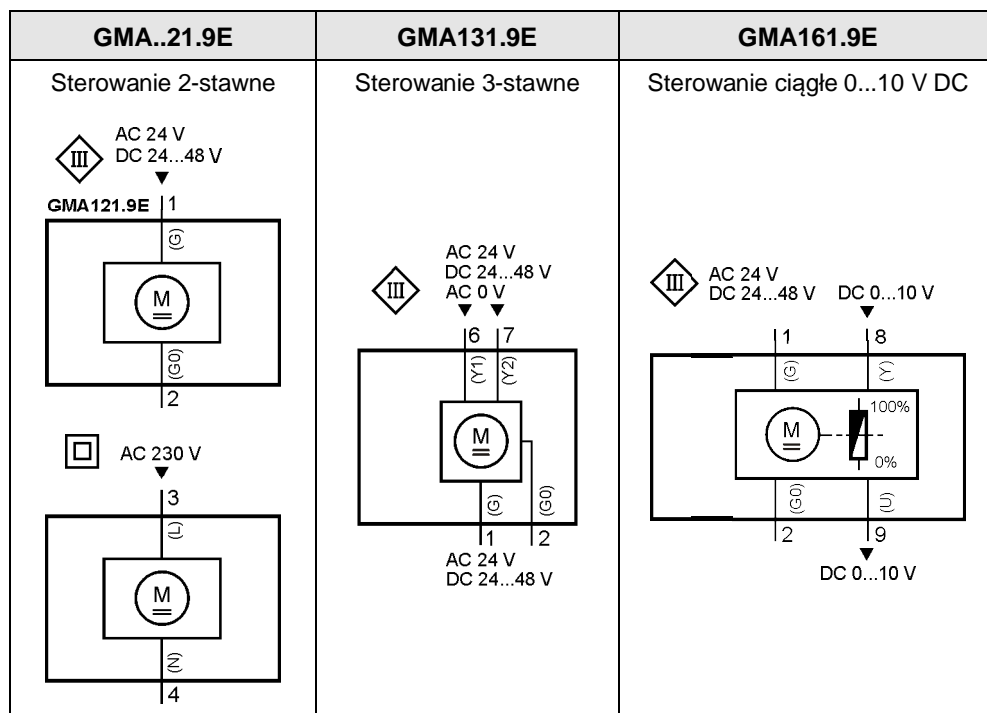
| GMA..21.9E | GMA131.9E | GMA161.9E |
|---|---|---|
| Sterowanie 2-stawne | Sterowanie 3-stawne | Sterowanie ciągłe 0...10 V DC |
| III AC 24 V DC 24...48 V GMA121.9E 1 (G) M (G0) 2 AC 230 V 3 (L) M (N) 4 | AC 24 V DC 24...48 V AC 0 V III 6 7 (Y1) (Y2) M (G) (G0) 1 2 AC 24 V DC 24...48 V | III AC 24 V DC 24...48 V DC 0...10 V 1 8 (G) (Y) M 100% 0% (G0) (U) 2 9 DC 0...10 V |